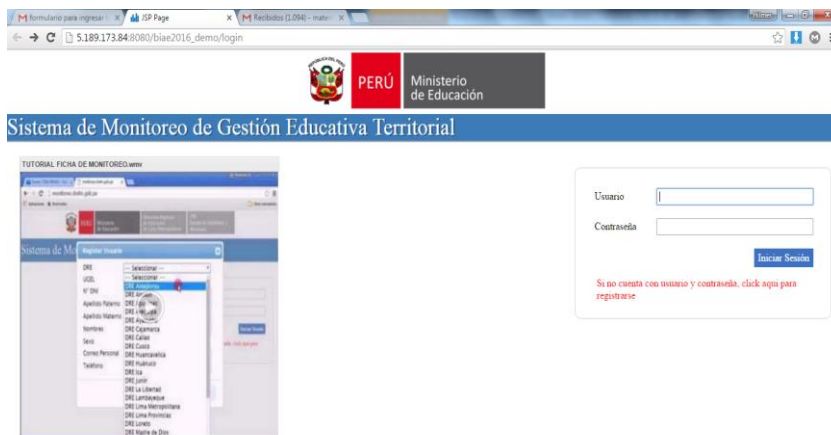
M formulario para ingresar | × JSP Page × M Recibidos (1.094) - mate: ×

5.189.173.84:8080/biae2016_demo/login

PERÚ Ministerio de Educación

Sistema de Monitoreo de Gestión Educativa Territorial

TUTORIAL FICHA DE MONITOREO.wmv

Sistema de Mo

Registrar Usuario

DRE
UGEL
N° DNI
Apellido Paterno
Apellido Materno
Nombres
Sexo
Correo Personal
Teléfono

-- Seleccionar --
-- Seleccionar --
DRE Amazonas
DRE Ancash
DRE Apurimac
DRE Arequipa
DRE Ayacucho
DRE Cajamarca
DRE Callao
DRE Cusco
DRE Huancavelica
DRE Huánuco
DRE Ica
DRE Junín
DRE La Libertad
DRE Lambayeque
DRE Lima Metropolitana
DRE Lima Provincias
DRE Loreto
DRE Madre de Dios

Usuario

Contraseña

Iniciar Sesión

Si no cuenta con usuario y contraseña, click aquí para registrarse